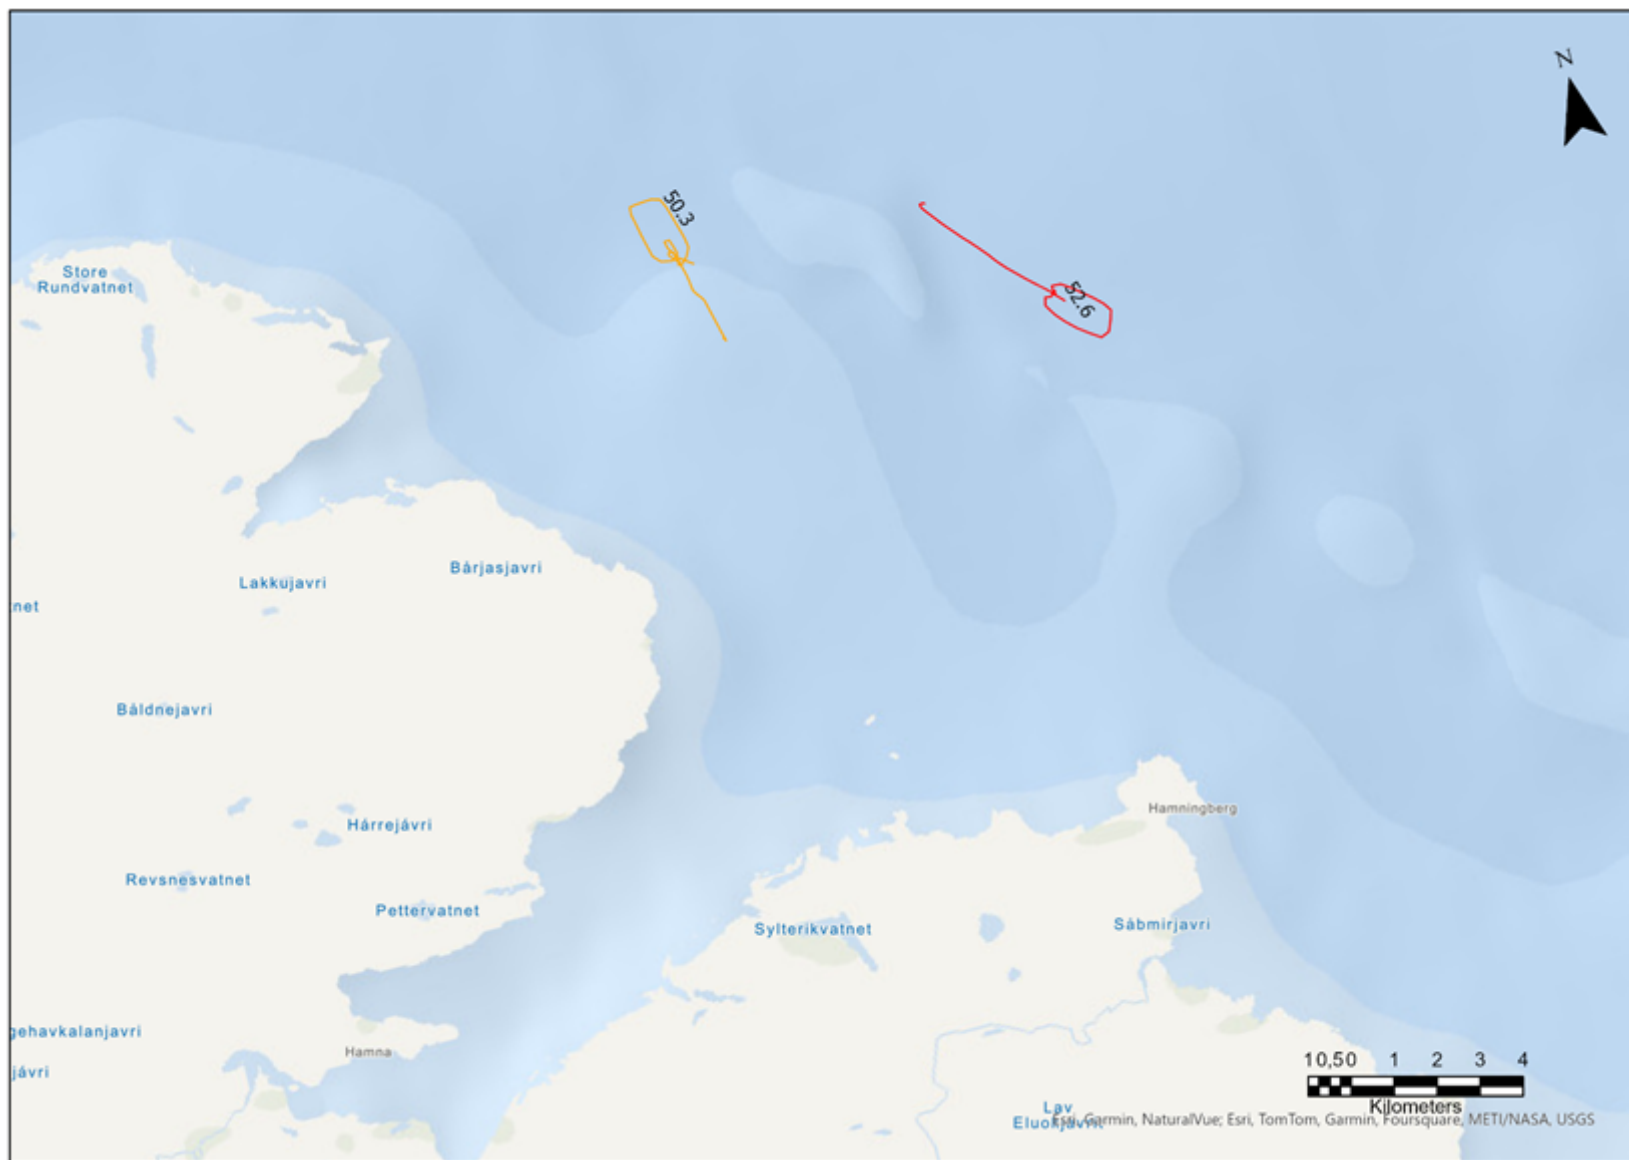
N

50.3

52.6

Store Rundvatnet

Lakkujavri

Bårjasjavri

net

Båldnejavri

Hårrejávri

Revsnesvatnet

Pettervatnet

gehavkalanjavri

jávri

Hamna

Sylterikvatnet

Hamningberg

Såbmirjavri

Lav

Eluo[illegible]

10,50 1 2 3 4

Kilometers

Esri, Garmin, NaturalVue; Esri, TomTom, Garmin, Foursquare, METI/NASA, USGS